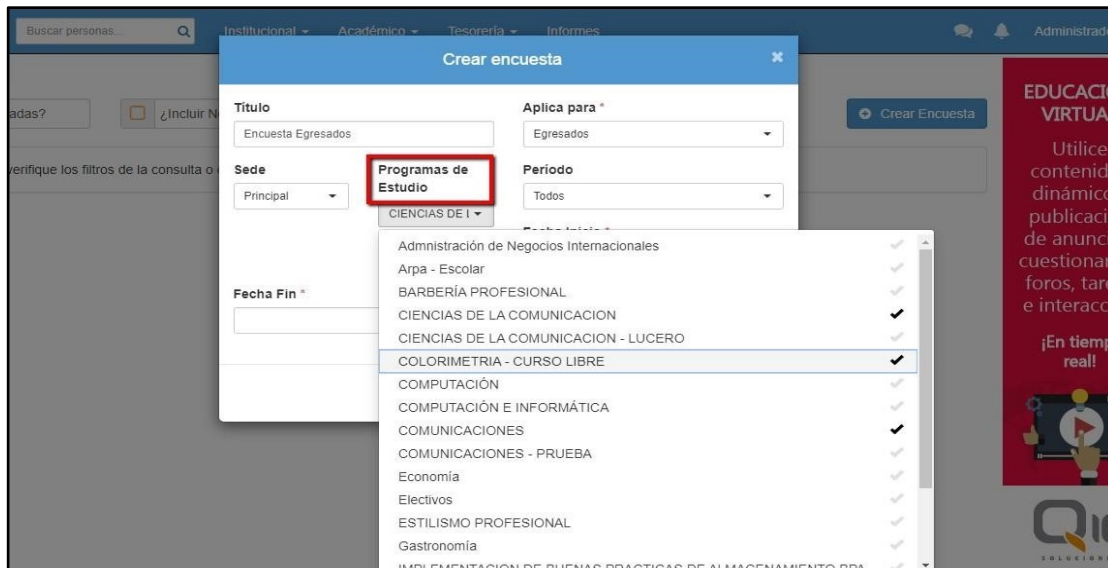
Buscar personas... Institucional Académico Tesorería Informes Administrad

adas? ¿Incluir N

verifique los filtros de la consulta o

Crear encuesta

Título
Encuesta Egresados

Aplica para *
Egresados

Sede
Principal

Programas de Estudio
CIENCIAS DE I

Periodo
Todos

Fecha Fin *

Admnistración de Negocios Internacionales
Arpa - Escolar
BARBERÍA PROFESIONAL
CIENCIAS DE LA COMUNICACION
CIENCIAS DE LA COMUNICACION - LUCERO
COLORIMETRIA - CURSO LIBRE
COMPUTACIÓN
COMPUTACIÓN E INFORMÁTICA
COMUNICACIONES
COMUNICACIONES - PRUEBA
Economía
Electivos
ESTILISMO PROFESIONAL
Gastronomía
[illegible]

Crear Encuesta

EDUCACI VIRTUA
Utilice contenid dinámico publicaci de anunc cuestionar foros, tar e interacc
¡En tiemp real!